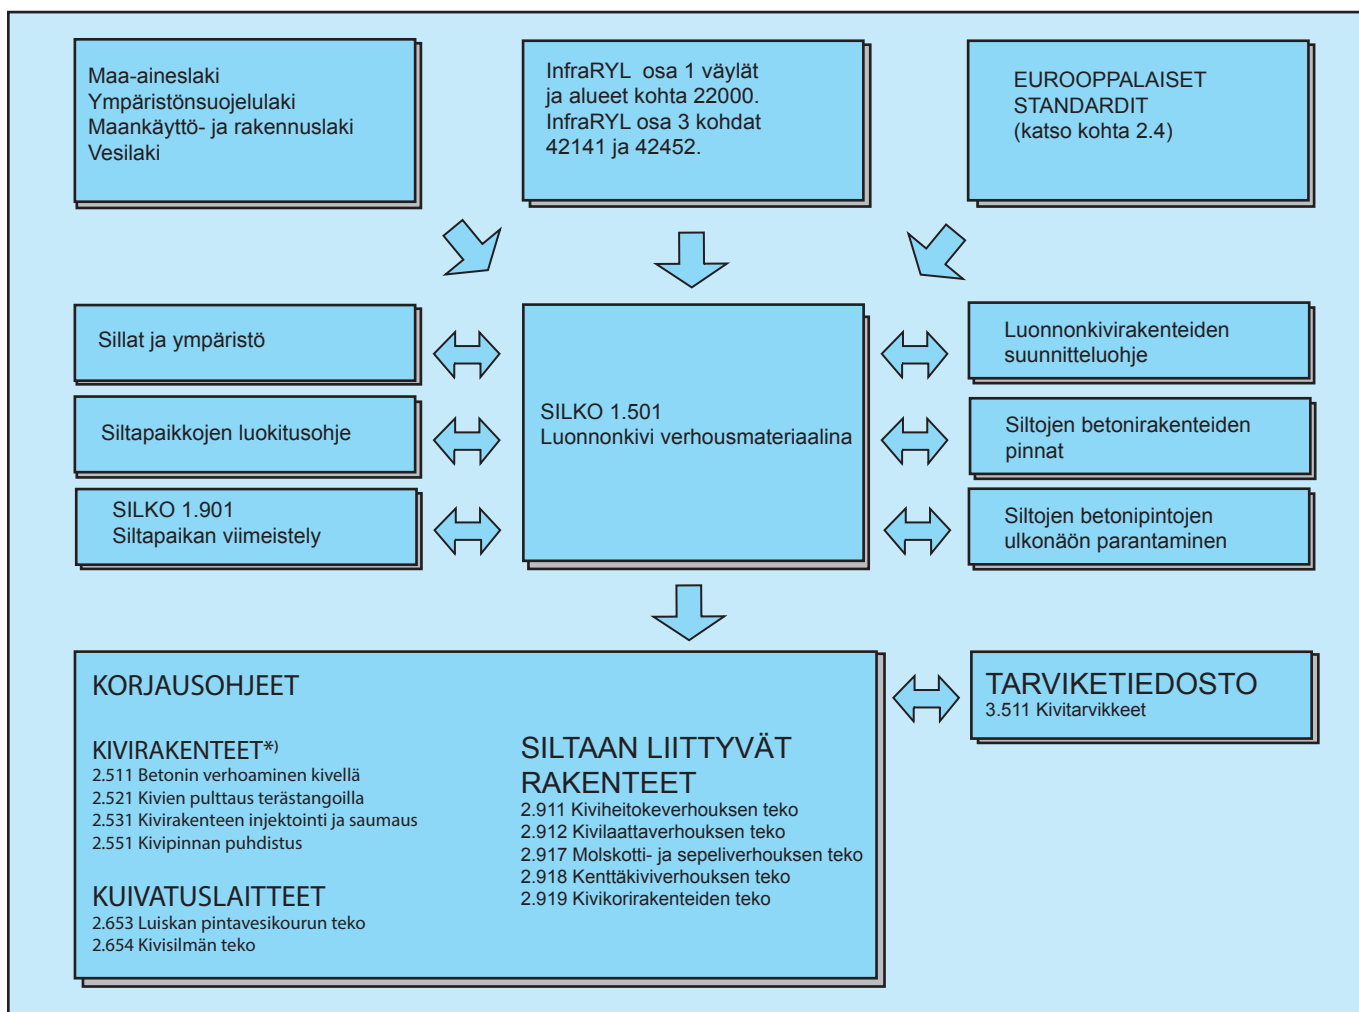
Maa-aineslaki
Ympäristönsuojelulaki
Maankäyttö- ja rakennuslaki
Vesilaki

InfraRYL osa 1 väylät ja alueet kohta 22000. InfraRYL osa 3 kohdat 42141 ja 42452.

EUROOPPALAISET STANDARDIT (katso kohta 2.4)

Sillat ja ympäristö

Siltapaikkojen luokitusohje

SILKO 1.901
Siltapaikan viimeistely

SILKO 1.501
Luonnonkivi verhousmateriaalina

Luonnonkivirakenteiden suunnitteluohje

Siltojen betonirakenteiden pinnat

Siltojen betonipintojen ulkonäön parantaminen

KORJAUSOHJEET

KIVIRAKENTEET*)
2.511 Betonin verhoaminen kivellä
2.521 Kivien pulttaus terästangoilla
2.531 Kivirakenteen injektointi ja saumaus
2.551 Kivipinnan puhdistus

KUIVATUSLAITTEET
2.653 Luiskan pintavesikourun teko
2.654 Kivisilmän teko

SILTAAN LIITTYVÄT RAKENTEET
2.911 Kiviheitokeverhouksen teko
2.912 Kivilaattaverhouksen teko
2.917 Molskotti- ja sepeliverhouksen teko
2.918 Kenttäkiviverhouksen teko
2.919 Kivikorirakenteiden teko

TARVIKETIEDOSTO
3.511 Kivitarvikkeet